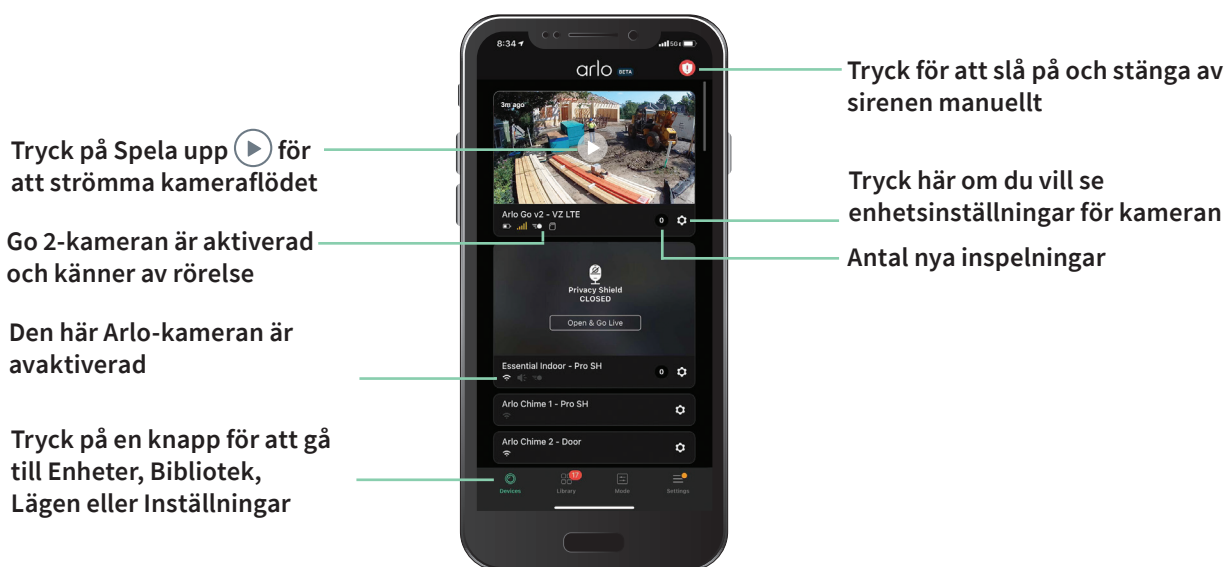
Tryck på Spela upp för att strömma kameraflödet

Go 2-kameran är aktiverad och känner av rörelse

Den här Arlo-kameran är avaktiverad

Tryck på en knapp för att gå till Enheter, Bibliotek, Lägen eller Inställningar

8:34

arlo BETA

3m ago

Arlo Go v2 - VZ LTE

0

Privacy Shield
CLOSED

Open & Go Live

Essential Indoor - Pro SH

0

Arlo Chime 1 - Pro SH

Arlo Chime 2 - Door

Devices

17

Library

Mode

Settings

Tryck för att slå på och stänga av sirenen manuellt

Tryck här om du vill se enhetsinställningar för kameran

Antal nya inspelningar